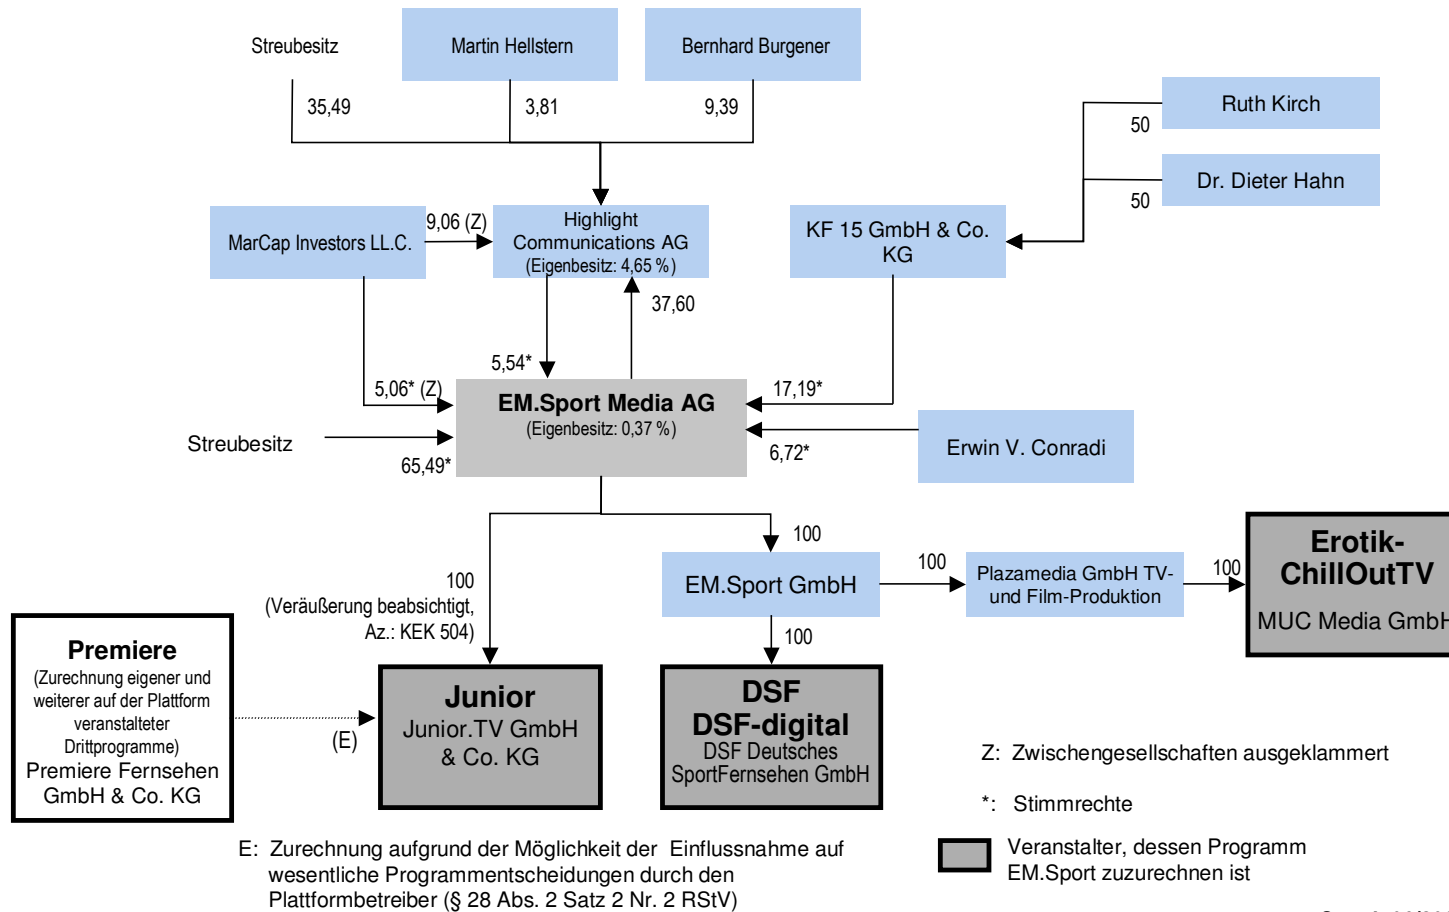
Streubesitz

Martin Hellstern

Bernhard Burgener

35,49

3,81

9,39

Ruth Kirch

50

Dr. Dieter Hahn

50

MarCap Investors LL.C.

9,06 (Z)

Highlight Communications AG (Eigenbesitz: 4,65 %)

KF 15 GmbH & Co. KG

37,60

5,54*

5,06* (Z)

EM.Sport Media AG (Eigenbesitz: 0,37 %)

17,19*

Streubesitz

65,49*

6,72*

Erwin V. Conradi

100

100 (Veräußerung beabsichtigt, Az.: KEK 504)

EM.Sport GmbH

100

Plazamedia GmbH TV- und Film-Produktion

100

Erotik-ChillOutTV

MUC Media GmbH

100

Premiere (Zurechnung eigener und weiterer auf der Plattform veranstalteter Drittprogramme) Premiere Fernsehen GmbH & Co. KG

(E)

Junior
Junior.TV GmbH & Co. KG

DSF
DSF-digital
DSF Deutsches SportFernsehen GmbH

Z: Zwischengesellschaften ausgeklammert

*: Stimmrechte

Veranstalter, dessen Programm EM.Sport zuzurechnen ist

E: Zurechnung aufgrund der Möglichkeit der Einflussnahme auf wesentliche Programmentscheidungen durch den Plattformbetreiber (§ 28 Abs. 2 Satz 2 Nr. 2 RStV)